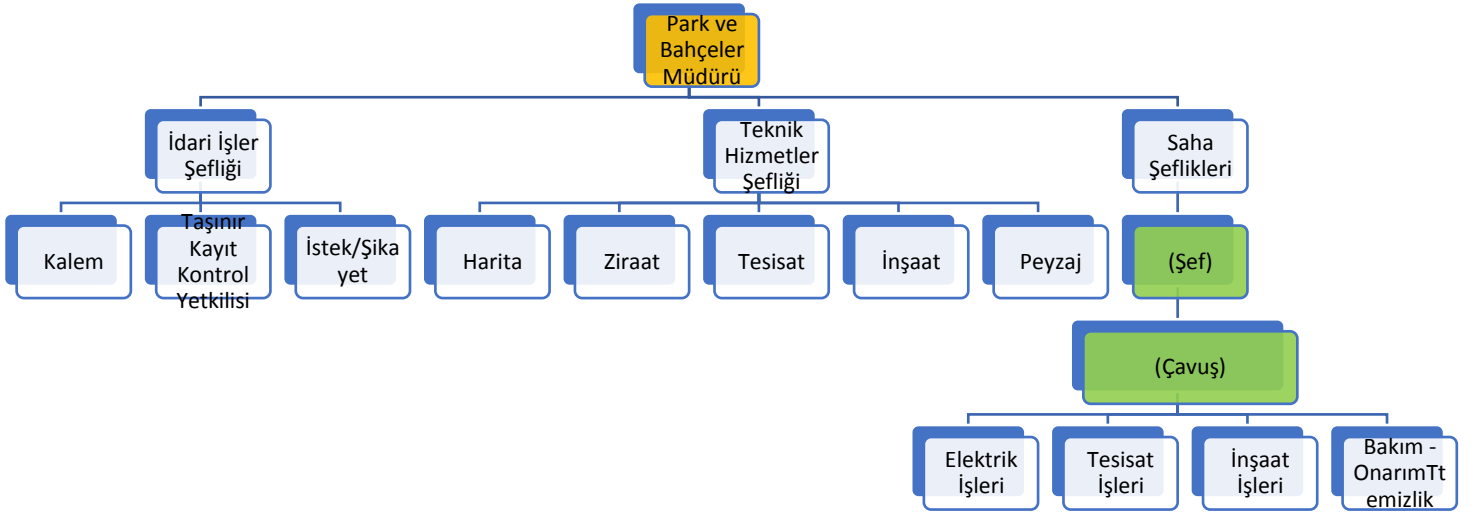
Park ve Bahçeler Müdürü

İdari İşler Şefliği

Kalem

Taşınır Kayıt Kontrol Yetkilisi

İstek/Şikayet

Teknik Hizmetler Şefliği

Harita

Ziraat

Tesisat

İnşaat

Peyzaj

Saha Şeflikleri

(Şef)

(Çavuş)

Elektrik İşleri

Tesisat İşleri

İnşaat İşleri

Bakım - OnarımTtemizlik